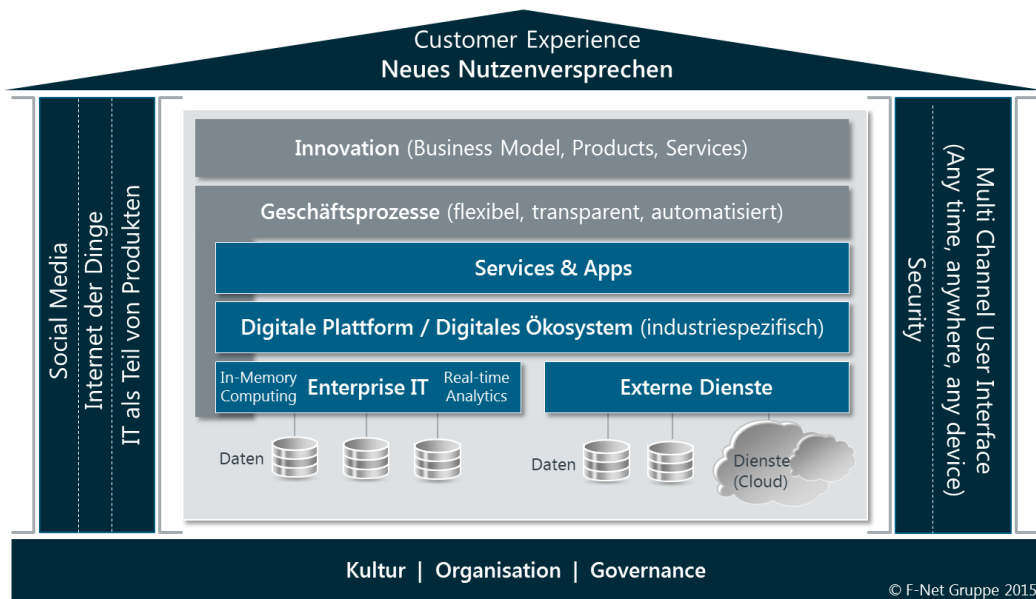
Customer Experience
Neues Nutzenversprechen

Social Media

Internet der Dinge

IT als Teil von Produkten

Innovation (Business Model, Products, Services)

Geschäftsprozesse (flexibel, transparent, automatisiert)

Services & Apps

Digitale Plattform / Digitales Ökosystem (industriespezifisch)

In-Memory Computing

Enterprise IT

Real-time Analytics

Externe Dienste

Daten

Daten

Dienste (Cloud)

Security

Multi Channel User Interface (Any time, anywhere, any device)

Kultur | Organisation | Governance

© F-Net Gruppe 2015